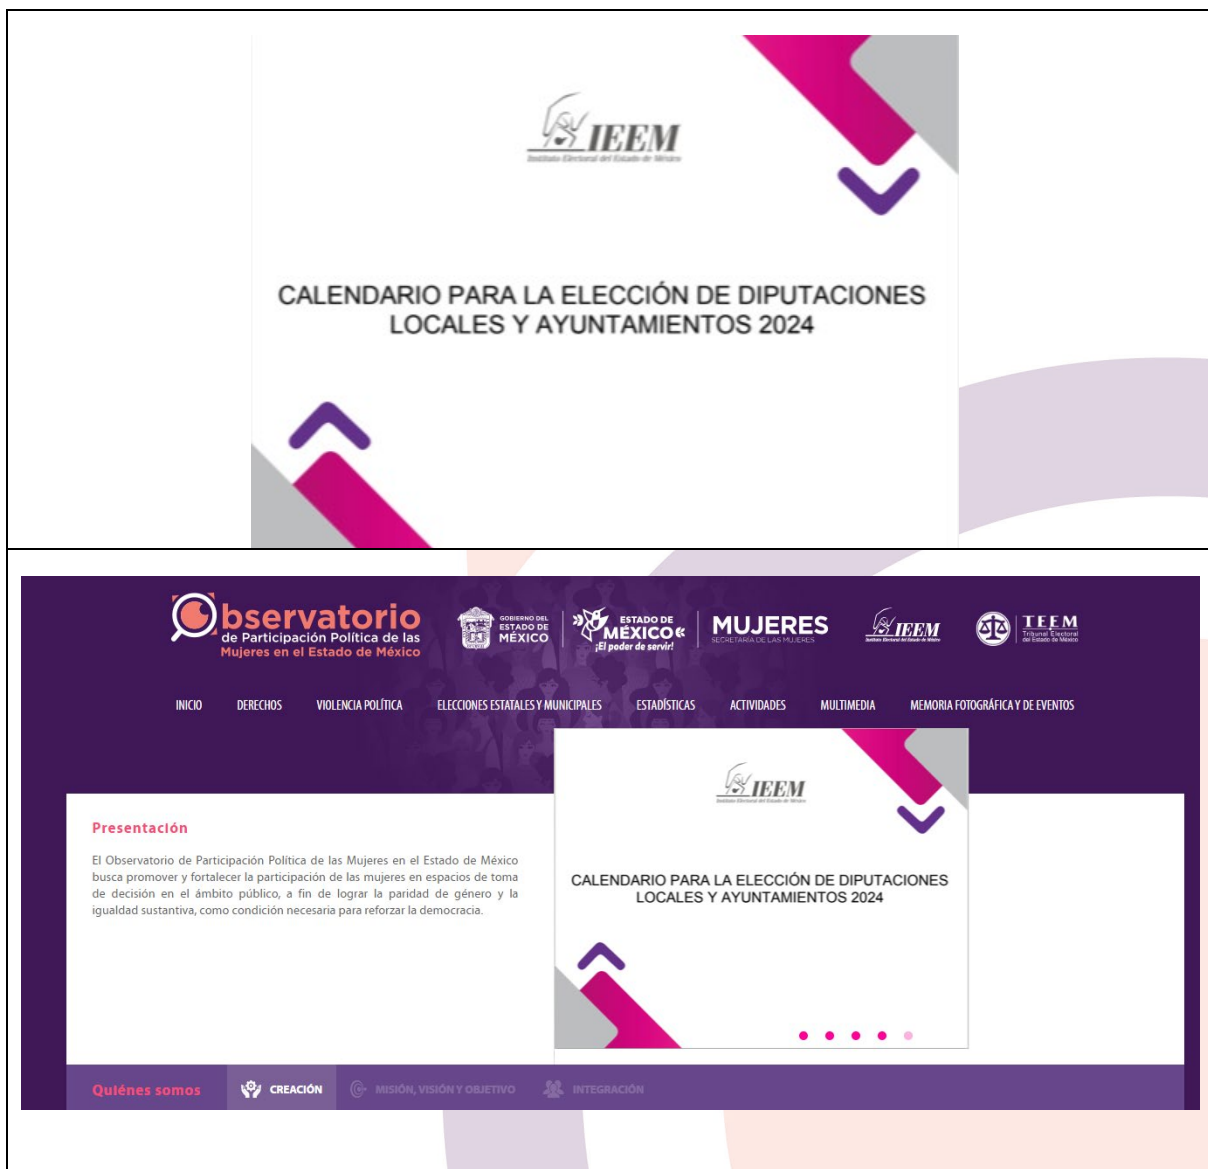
IEEM
Instituto Electoral del Estado de México

CALENDARIO PARA LA ELECCIÓN DE DIPUTACIONES LOCALES Y AYUNTAMIENTOS 2024

Observatorio de Participación Política de las Mujeres en el Estado de México

GOBIERNO DEL ESTADO DE MÉXICO

ESTADO DE MÉXICO ¡El poder de servir!

MUJERES SECRETARÍA DE LAS MUJERES

IEEM

TEEM Tribunal Electoral del Estado de México

INICIO DERECHOS VIOLENCIA POLÍTICA ELECCIONES ESTATALES Y MUNICIPALES ESTADÍSTICAS ACTIVIDADES MULTIMEDIA MEMORIA FOTOGRÁFICA Y DE EVENTOS

Presentación

El Observatorio de Participación Política de las Mujeres en el Estado de México busca promover y fortalecer la participación de las mujeres en espacios de toma de decisión en el ámbito público, a fin de lograr la paridad de género y la igualdad sustantiva, como condición necesaria para reforzar la democracia.

IEEM

CALENDARIO PARA LA ELECCIÓN DE DIPUTACIONES LOCALES Y AYUNTAMIENTOS 2024

Quiénes somos CREACIÓN MISIÓN, VISIÓN Y OBJETIVO INTEGRACIÓN